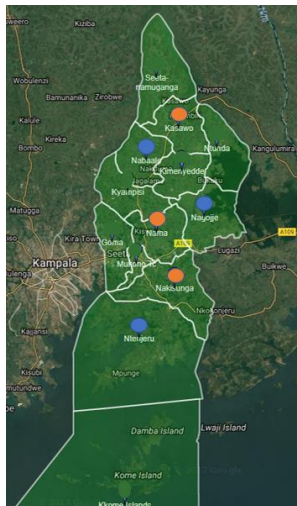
Kiziba
Wobulenzi
Bamunanika
Zirobwe
Seeta-namuganga
Kayunga
Kalule
Kireka
Kasawo
Bombo
Nabaale
Nsanda
Kangulumira
Kimenyedde
Kyampisi
Matugga
Nagojje
Kira Town
Nama
Goma
A109
Lugazi
Kampala
Seeta
Mukono
Bukwe
Nakisunga
Nkonjeru
Kajansi
Ntenjeru
Kisubi
Mpunge
Damba Island
Lwaji Island
Kome Island